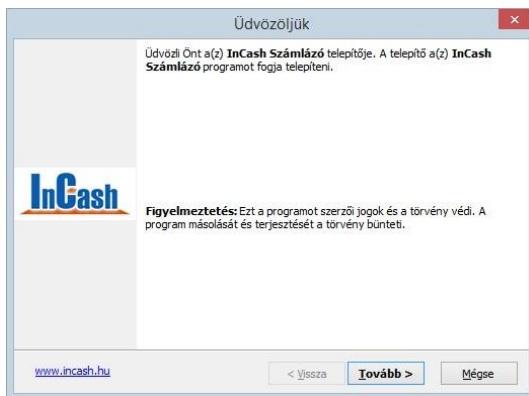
Üdvözöljük

Üdvözli Önt a(z) **InCash Számlázó** telepítője. A telepítő a(z) **InCash Számlázó** programot fogja telepíteni.

InCash

**Figyelmeztetés:** Ezt a programot szerzői jogok és a törvény védi. A program másolását és terjesztését a törvény bünteti.

www.incash.hu

< Vissza

Tovább >

Mégse